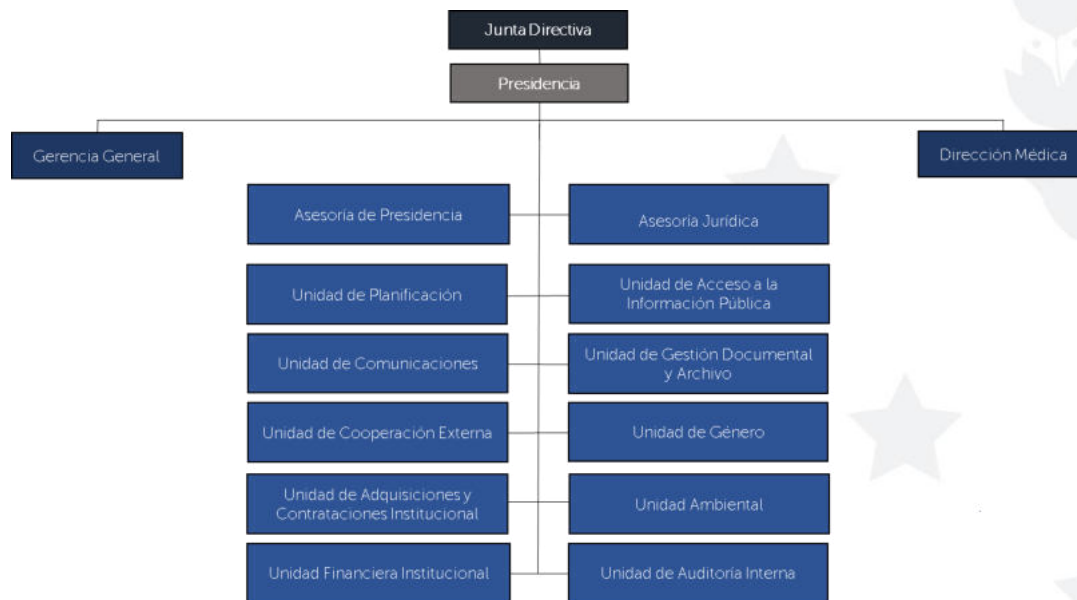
Junta Directiva

Presidencia

Gerencia General

Dirección Médica

Asesoría de Presidencia

Asesoría Jurídica

Unidad de Planificación

Unidad de Acceso a la Información Pública

Unidad de Comunicaciones

Unidad de Gestión Documental y Archivo

Unidad de Cooperación Externa

Unidad de Género

Unidad de Adquisiciones y Contrataciones Institucional

Unidad Ambiental

Unidad Financiera Institucional

Unidad de Auditoría Interna